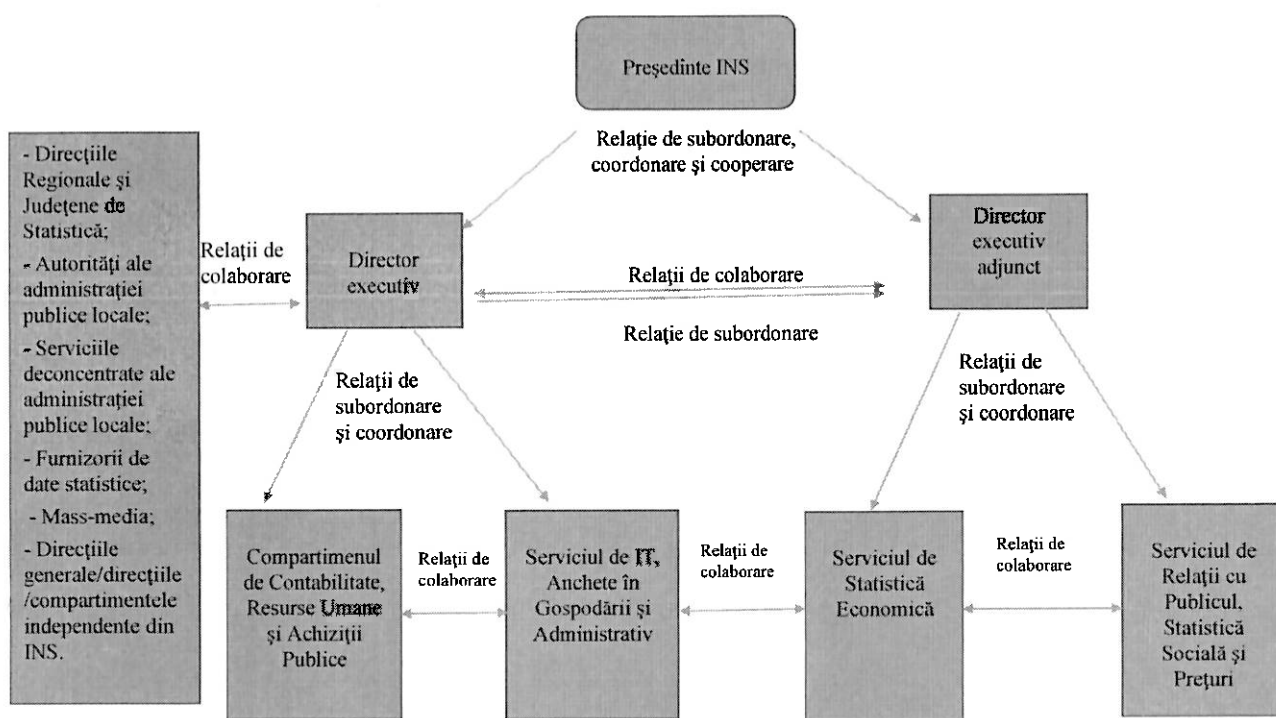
Președinte INS

Relație de subordonare, coordonare și cooperare

- Direcțiile Regionale și Județene de Statistică;
- Autorități ale administrației publice locale;
- Serviciile deconcentrate ale administrației publice locale;
- Furnizorii de date statistice;
- Mass-media;
- Direcțiile generale/direcțiile /compartimentele independente din INS.

Relații de colaborare

Director executiv

Relații de colaborare

Relație de subordonare

Director executiv adjunct

Relații de subordonare și coordonare

Relații de subordonare și coordonare

Compartimenul de Contabilitate, Resurse Umane și Achiziții Publice

Relații de colaborare

Serviciul de IT, Anchete în Gospodării și Administrativ

Relații de colaborare

Serviciul de Statistică Economică

Relații de colaborare

Serviciul de Relații cu Publicul, Statistică Socială și Prețuri